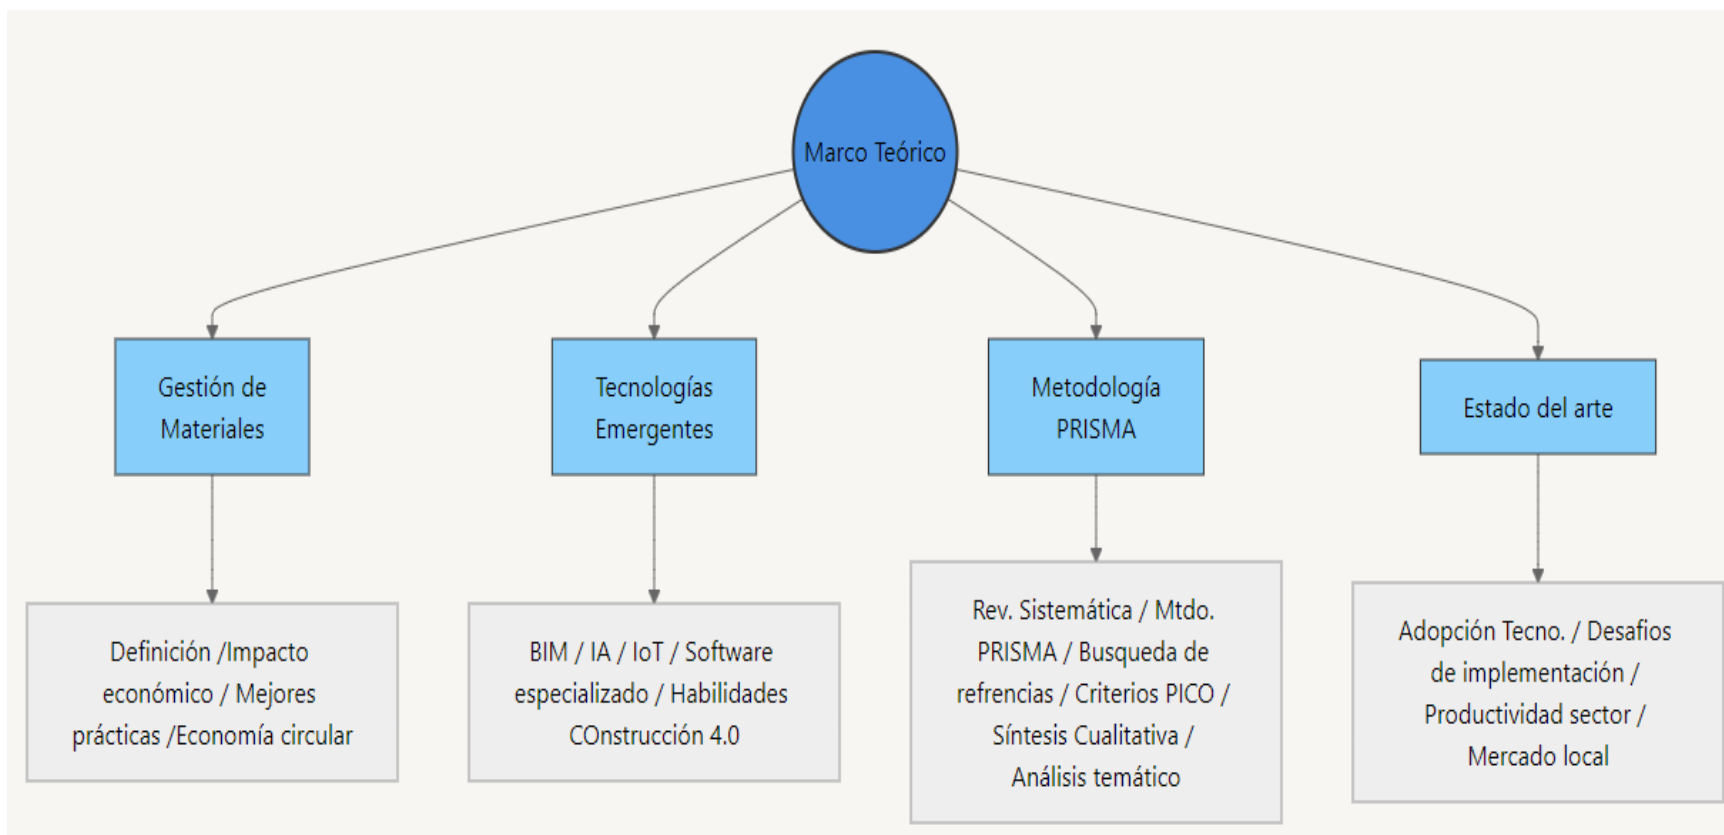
Marco Teórico

Gestión de Materiales

Tecnologías Emergentes

Metodología PRISMA

Estado del arte

Definición /Impacto económico / Mejores prácticas /Economía circular

BIM / IA / IoT / Software especializado / Habilidades COnstrucción 4.0

Rev. Sistemática / Mtdo. PRISMA / Busqueda de refrencias / Criterios PICO / Síntesis Cualitativa / Análisis temático

Adopción Tecno. / Desafios de implementación / Productividad sector / Mercado local